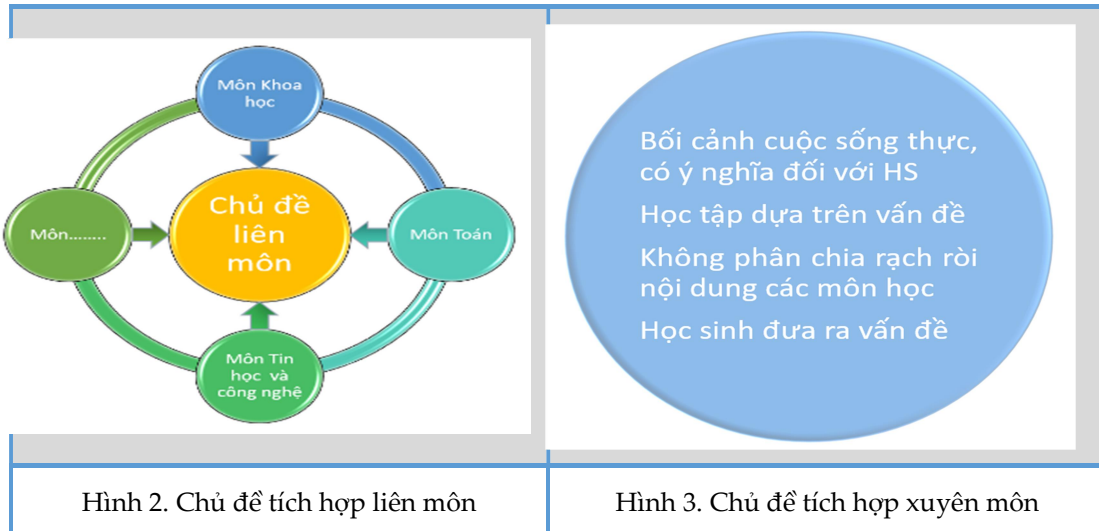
Môn Khoa học

Chủ đề liên môn

Môn........

Môn Toán

Môn Tin học và công nghệ

Bối cảnh cuộc sống thực, có ý nghĩa đối với HS

Học tập dựa trên vấn đề

Không phân chia rạch ròi nội dung các môn học

Học sinh đưa ra vấn đề

| Hình 2. Chủ đề tích hợp liên môn | Hình 3. Chủ đề tích hợp xuyên môn |
|---|---|